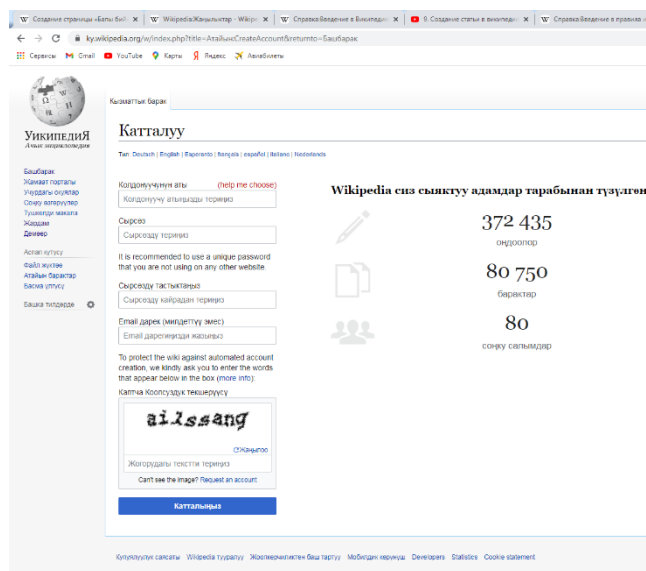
Создание страницы «Балы Бей | Wikipedia:Жаңылыктар - Wikipe | Справка:Введение в Википеди | 9. Создание статьи в википеди | Справка:Введение в правила

ky.wikipedia.org/w/index.php?title=Атайын:CreateAccount&returnto=Башбарак

Сервисы Gmail YouTube Карты Яндекс Авиабилеты

УикипедиЯ
Ачык энциклопедия

Башбарак
Жамаат порталы
Учурдагы окуялар
Соңку өзгөрүүлөр
Тушкөлдө макала
Жардам
Демөөр

Аспап кутусу
Файл жүктөө
Атайын барактар
Басма үлгүсү

Башка тилдерде

Кызматтык барак

Катталуу

Тил: Deutsch | English | Esperanto | français | español | italiano | Nederlands

Колдонуучунун аты (help me choose)
Колдонуучу атыңызды териңиз

Сырсөз
Сырсөздү териңиз

It is recommended to use a unique password that you are not using on any other website.

Сырсөздү тастыктаңыз
Сырсөздү кайрадан териңиз

Email дарек (милдеттүү эмес)
Email дарегиңизди жазыңыз

To protect the wiki against automated account creation, we kindly ask you to enter the words that appear below in the box (more info):

Капча Коопсуздук текшерүүсү

ai1ssang

Жаңылоо

Жогорудагы текстти териңиз

Can't see the image? Request an account

Катталыңыз

Wikipedia сиз сыяктуу адамдар тарабынан түзүлгөн

372 435
өңдөөлөр

80 750
барактар

80
соңку салымдар

Купуялуулук саясаты Wikipedia тууралуу Жоопкерчиликтен баш тартуу Мобилдик көрүнүш Developers Statistics Cookie statement